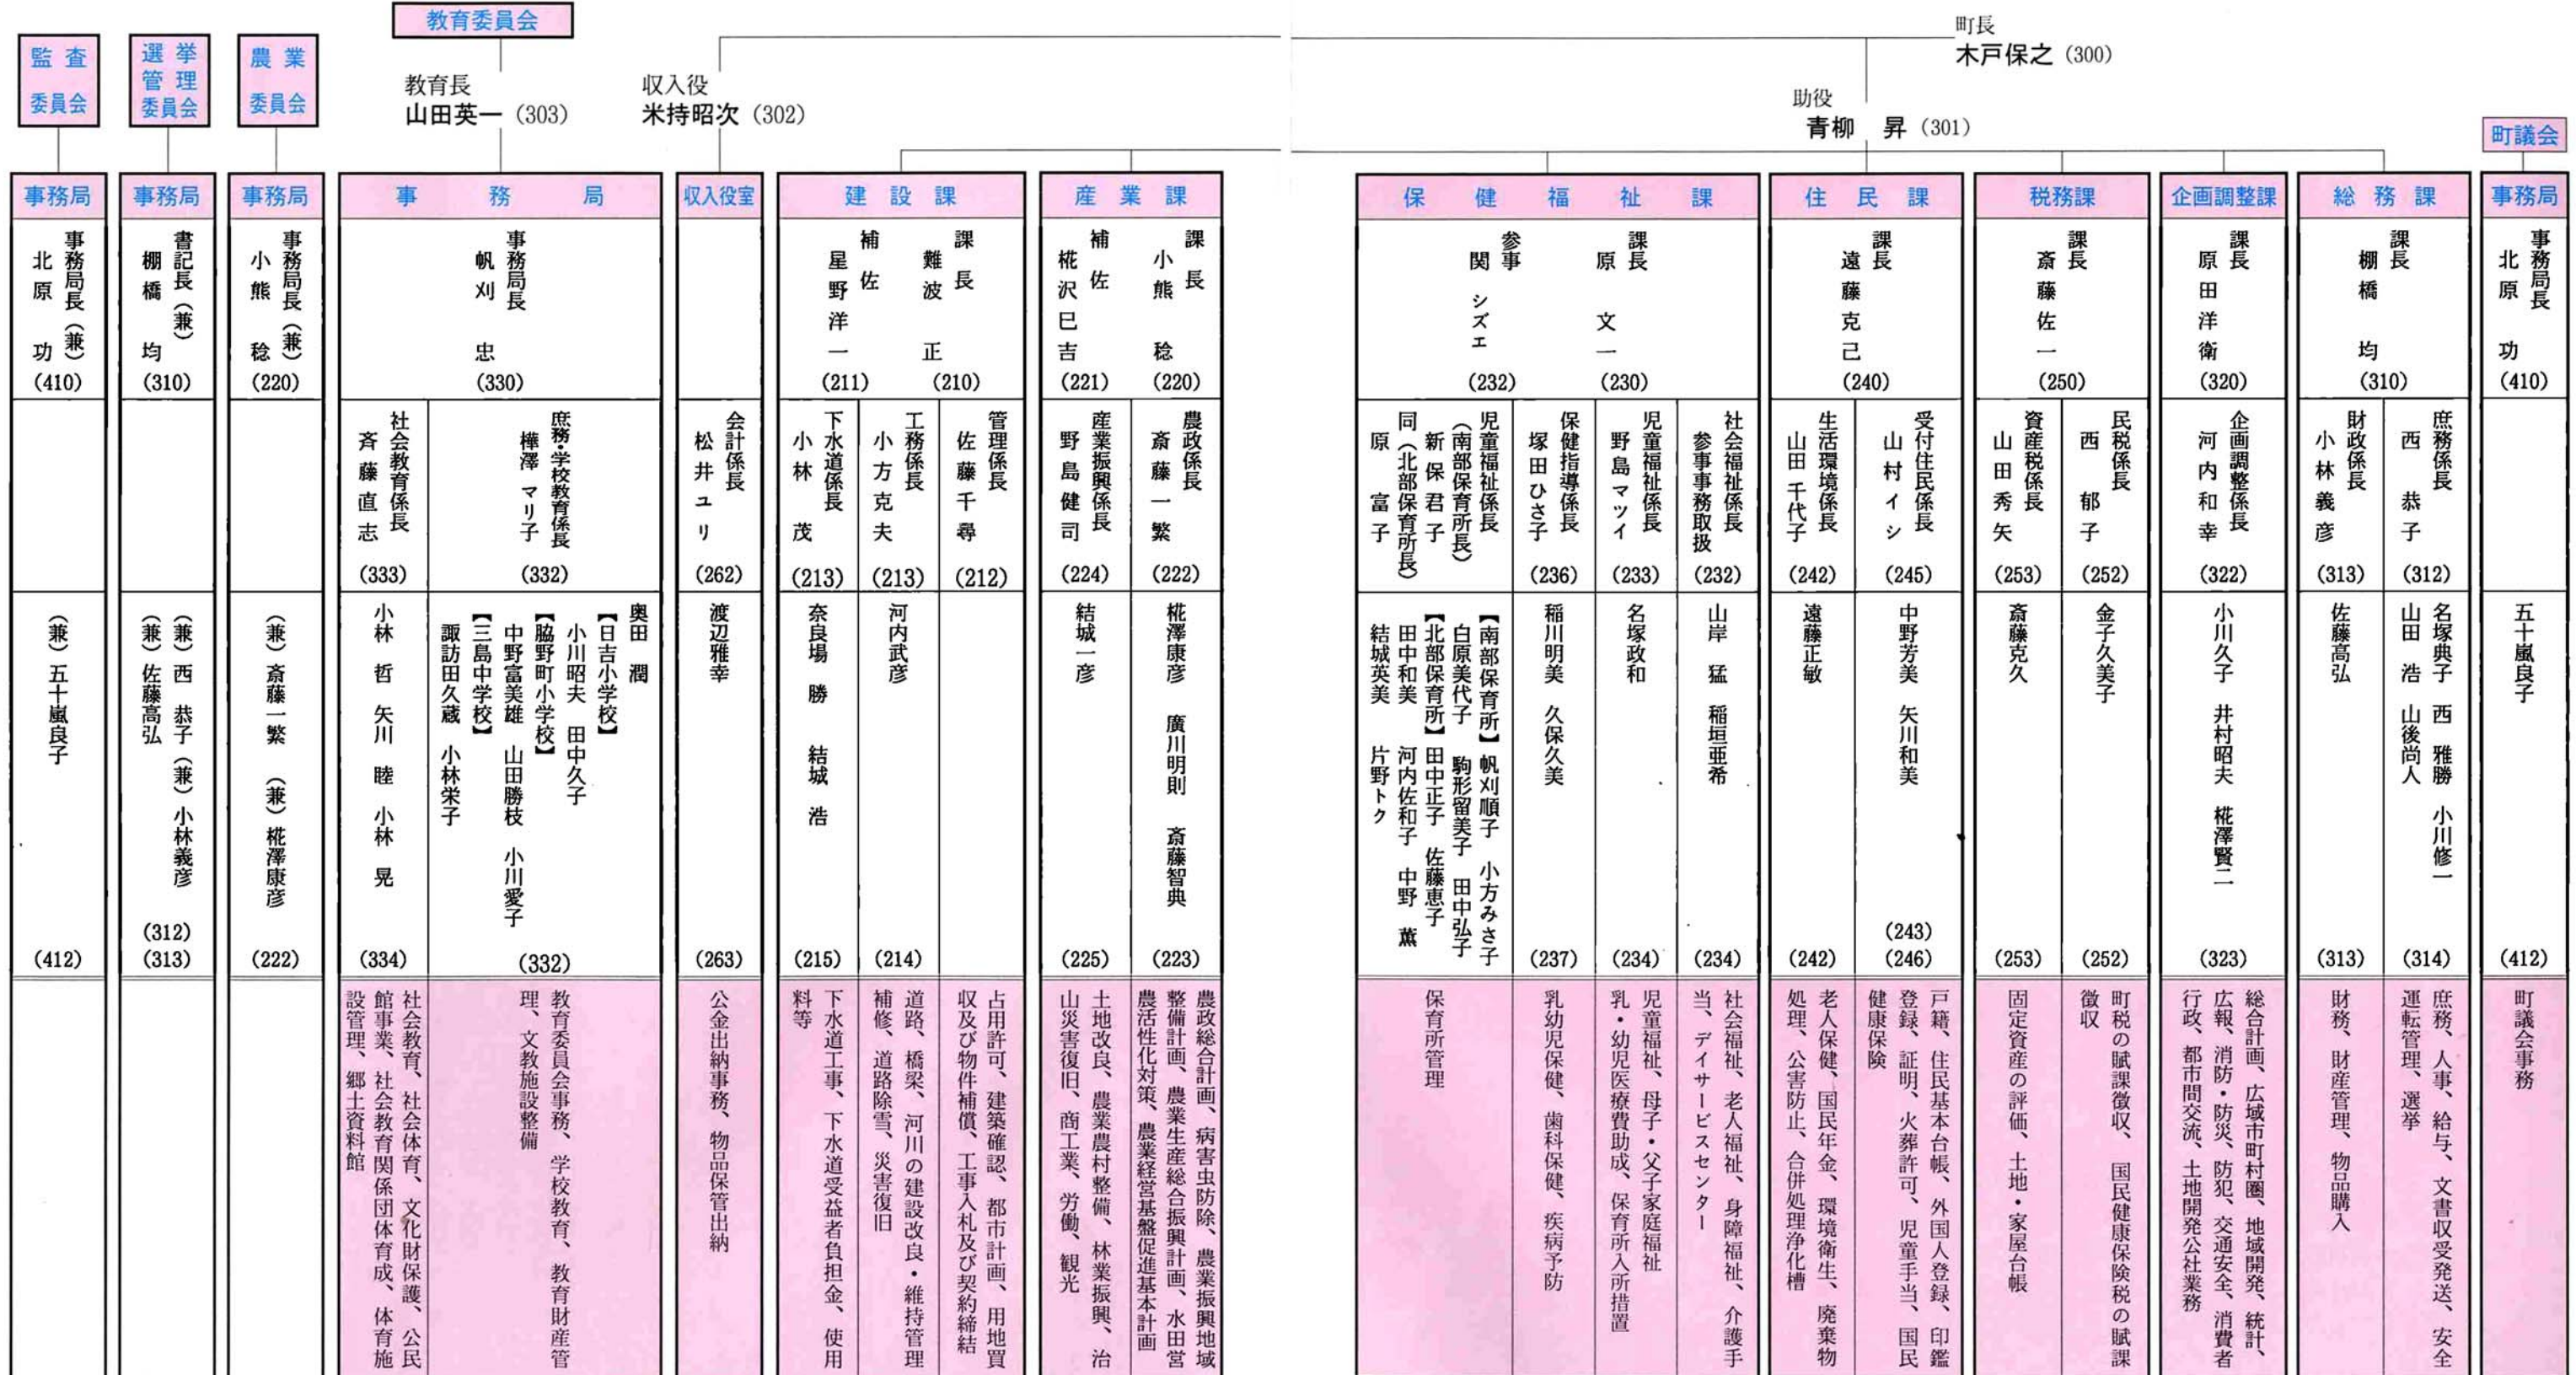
教育委員会

町長
木戸保之（300）

監査委員会

選挙管理委員会

農業委員会

教育長
山田英一（303）

収入役
米持昭次（302）

助役
青柳　昇（301）

町議会

事務局
事務局長（兼）
北原　功
（410）
（兼）五十嵐良子
（412）

事務局
書記長（兼）
棚橋　均
（310）
（兼）西　恭子（兼）小林義彦
（兼）佐藤高弘
（312）
（313）

事務局
事務局長（兼）
小熊　稔
（220）
（兼）斎藤一繁（兼）椛澤康彦
（222）

事務局
事務局長
帆刈　忠
（330）
社会教育係長
斉藤直志
（333）
小林　哲　矢川　睦　小林　晃
（334）
社会教育、社会体育、文化財保護、公民館事業、社会教育関係団体育成、体育施設管理、郷土資料館
庶務・学校教育係長
樺澤　マリ子
（332）
奥田　潤
【日吉小学校】
小川昭夫　田中久子
【脇野町小学校】
中野富美雄　山田勝枝　小川愛子
【三島中学校】
諏訪田久蔵　小林栄子
（332）
教育委員会事務、学校教育、教育財産管理、文教施設整備

収入役室
会計係長
松井ユリ
（262）
渡辺雅幸
（263）
公金出納事務、物品保管出納

建設課
課長
難波　正
（210）
補佐
星野洋一
（211）
管理係長
佐藤千尋
（212）
占用許可、建築確認、都市計画、用地買収及び物件補償、工事入札及び契約締結
工務係長
小方克夫
（213）
河内武彦
（214）
道路、橋梁、河川の建設改良・維持管理補修、道路除雪、災害復旧
下水道係長
小林　茂
（213）
奈良場　勝　結城　浩
（215）
下水道工事、下水道受益者負担金、使用料等

産業課
課長
小熊　稔
（220）
補佐
椛沢巳吉
（221）
農政係長
斎藤一繁
（222）
椛澤康彦　廣川明則　斎藤智典
（223）
農政総合計画、病害虫防除、農業振興地域整備計画、農業生産総合振興計画、水田営農活性化対策、農業経営基盤促進基本計画
産業振興係長
野島健司
（224）
結城一彦
（225）
土地改良、農業農村整備、林業振興、治山災害復旧、商工業、労働、観光

保健福祉課
課長
原　文一
（230）
参事
関　シズエ
（232）
社会福祉係長
参事事務取扱
（232）
山岸　猛　稲垣亜希
（234）
社会福祉、老人福祉、身障福祉、介護手当、デイサービスセンター
児童福祉係長
野島マツイ
（233）
名塚政和
（234）
児童福祉、母子・父子家庭福祉、乳・幼児医療費助成、保育所入所措置
保健指導係長
塚田ひさ子
（236）
稲川明美　久保久美
（237）
乳幼児保健、歯科保健、疾病予防
児童福祉係長
（南部保育所長）
新保君子
同（北部保育所長）
原　富子
【南部保育所】帆刈順子　小方みさ子
白原美代子　駒形留美子　田中弘子
【北部保育所】田中正子　佐藤恵子
田中和美　河内佐和子　中野　薫
結城英美　片野トク
保育所管理

住民課
課長
遠藤克己
（240）
受付住民係長
山村イシ
（245）
中野芳美　矢川和美
（243）
（246）
戸籍、住民基本台帳、外国人登録、印鑑登録、証明、火葬許可、児童手当、国民健康保険
生活環境係長
山田千代子
（242）
遠藤正敏
（242）
老人保健、国民年金、環境衛生、廃棄物処理、公害防止、合併処理浄化槽

税務課
課長
斎藤佐一
（250）
民税係長
西　郁子
（252）
金子久美子
（252）
町税の賦課徴収、国民健康保険税の賦課徴収
資産税係長
山田秀矢
（253）
斎藤克久
（253）
固定資産の評価、土地・家屋台帳

企画調整課
課長
原田洋衛
（320）
企画調整係長
河内和幸
（322）
小川久子　井村昭夫　椛澤賢二
（323）
総合計画、広域市町村圏、地域開発、統計、広報、消防・防災、防犯、交通安全、消費者行政、都市間交流、土地開発公社業務

総務課
課長
棚橋　均
（310）
庶務係長
西　恭子
（312）
名塚典子　西　雅勝　小川修一
山田　浩　山後尚人
（314）
庶務、人事、給与、文書収受発送、安全運転管理、選挙
財政係長
小林義彦
（313）
佐藤高弘
（313）
財務、財産管理、物品購入

事務局
事務局長
北原　功
（410）
五十嵐良子
（412）
町議会事務